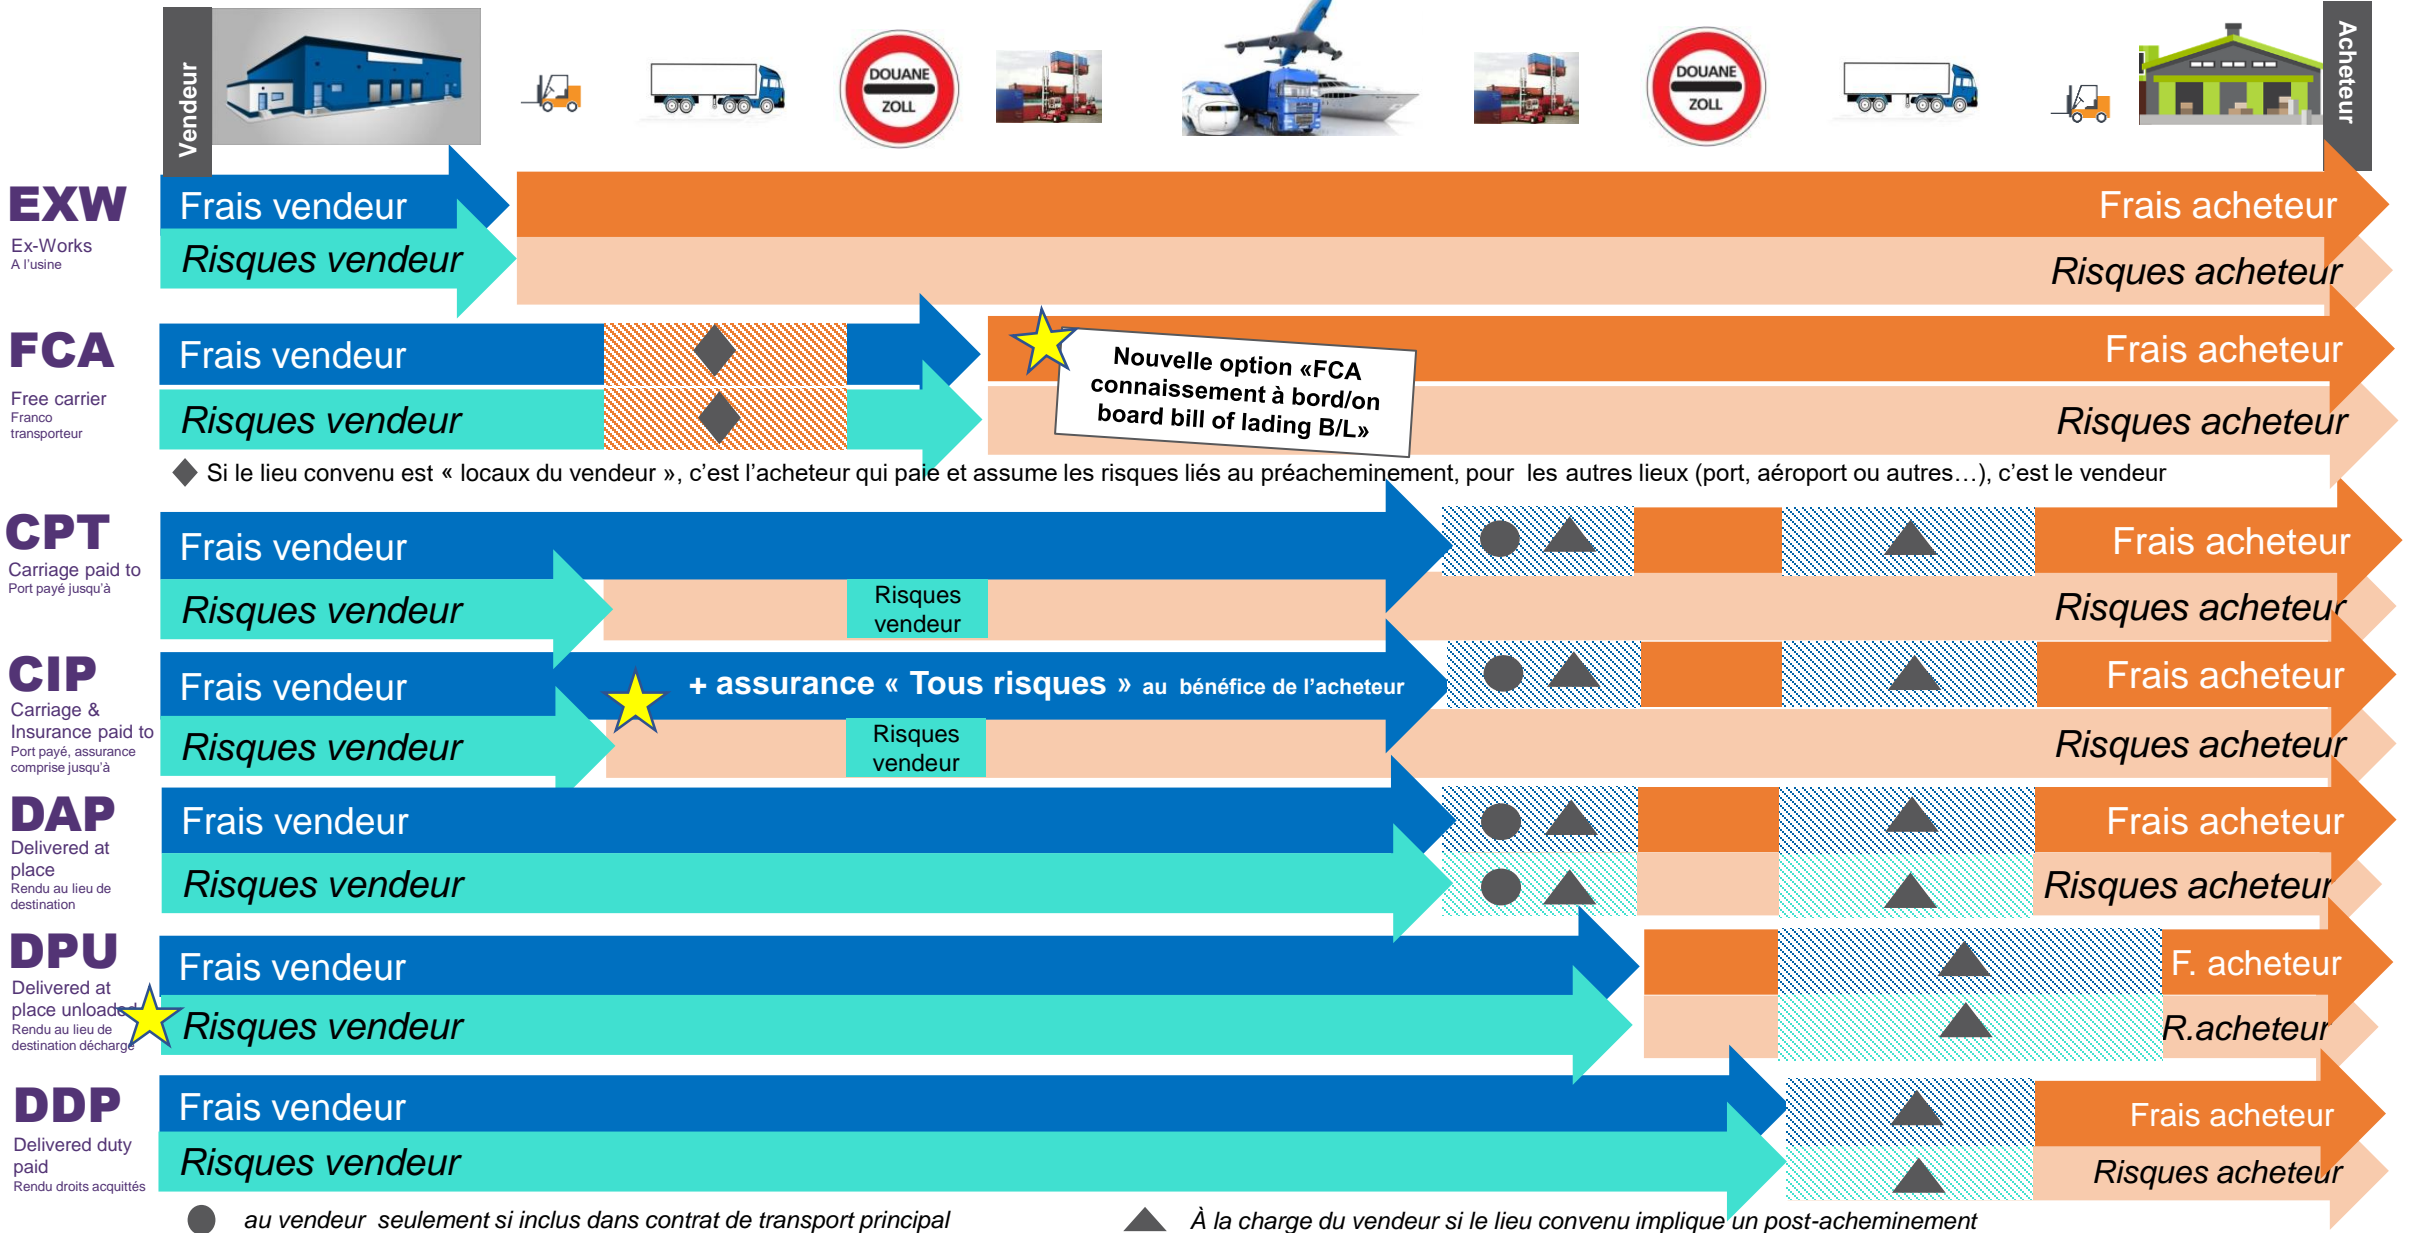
Vendeur

DOUANE ZOLL

DOUANE ZOLL

Acheteur

EXW
Ex-Works
A l'usine

Frais vendeur
Risques vendeur
Frais acheteur
Risques acheteur

FCA
Free carrier
Franco transporteur

Frais vendeur
Risques vendeur
Nouvelle option «FCA connaissement à bord/on board bill of lading B/L»
Frais acheteur
Risques acheteur

◆ Si le lieu convenu est « locaux du vendeur », c'est l'acheteur qui paie et assume les risques liés au préacheminement, pour les autres lieux (port, aéroport ou autres…), c'est le vendeur

CPT
Carriage paid to
Port payé jusqu'à

Frais vendeur
Risques vendeur
Risques vendeur
Frais acheteur
Risques acheteur

CIP
Carriage & Insurance paid to
Port payé, assurance comprise jusqu'à

Frais vendeur
+ assurance « Tous risques » au bénéfice de l'acheteur
Risques vendeur
Risques vendeur
Frais acheteur
Risques acheteur

DAP
Delivered at place
Rendu au lieu de destination

Frais vendeur
Risques vendeur
Frais acheteur
Risques acheteur

DPU
Delivered at place unloaded
Rendu au lieu de destination déchargé

Frais vendeur
Risques vendeur
F. acheteur
R.acheteur

DDP
Delivered duty paid
Rendu droits acquittés

Frais vendeur
Risques vendeur
Frais acheteur
Risques acheteur

● au vendeur seulement si inclus dans contrat de transport principal
▲ À la charge du vendeur si le lieu convenu implique un post-acheminement